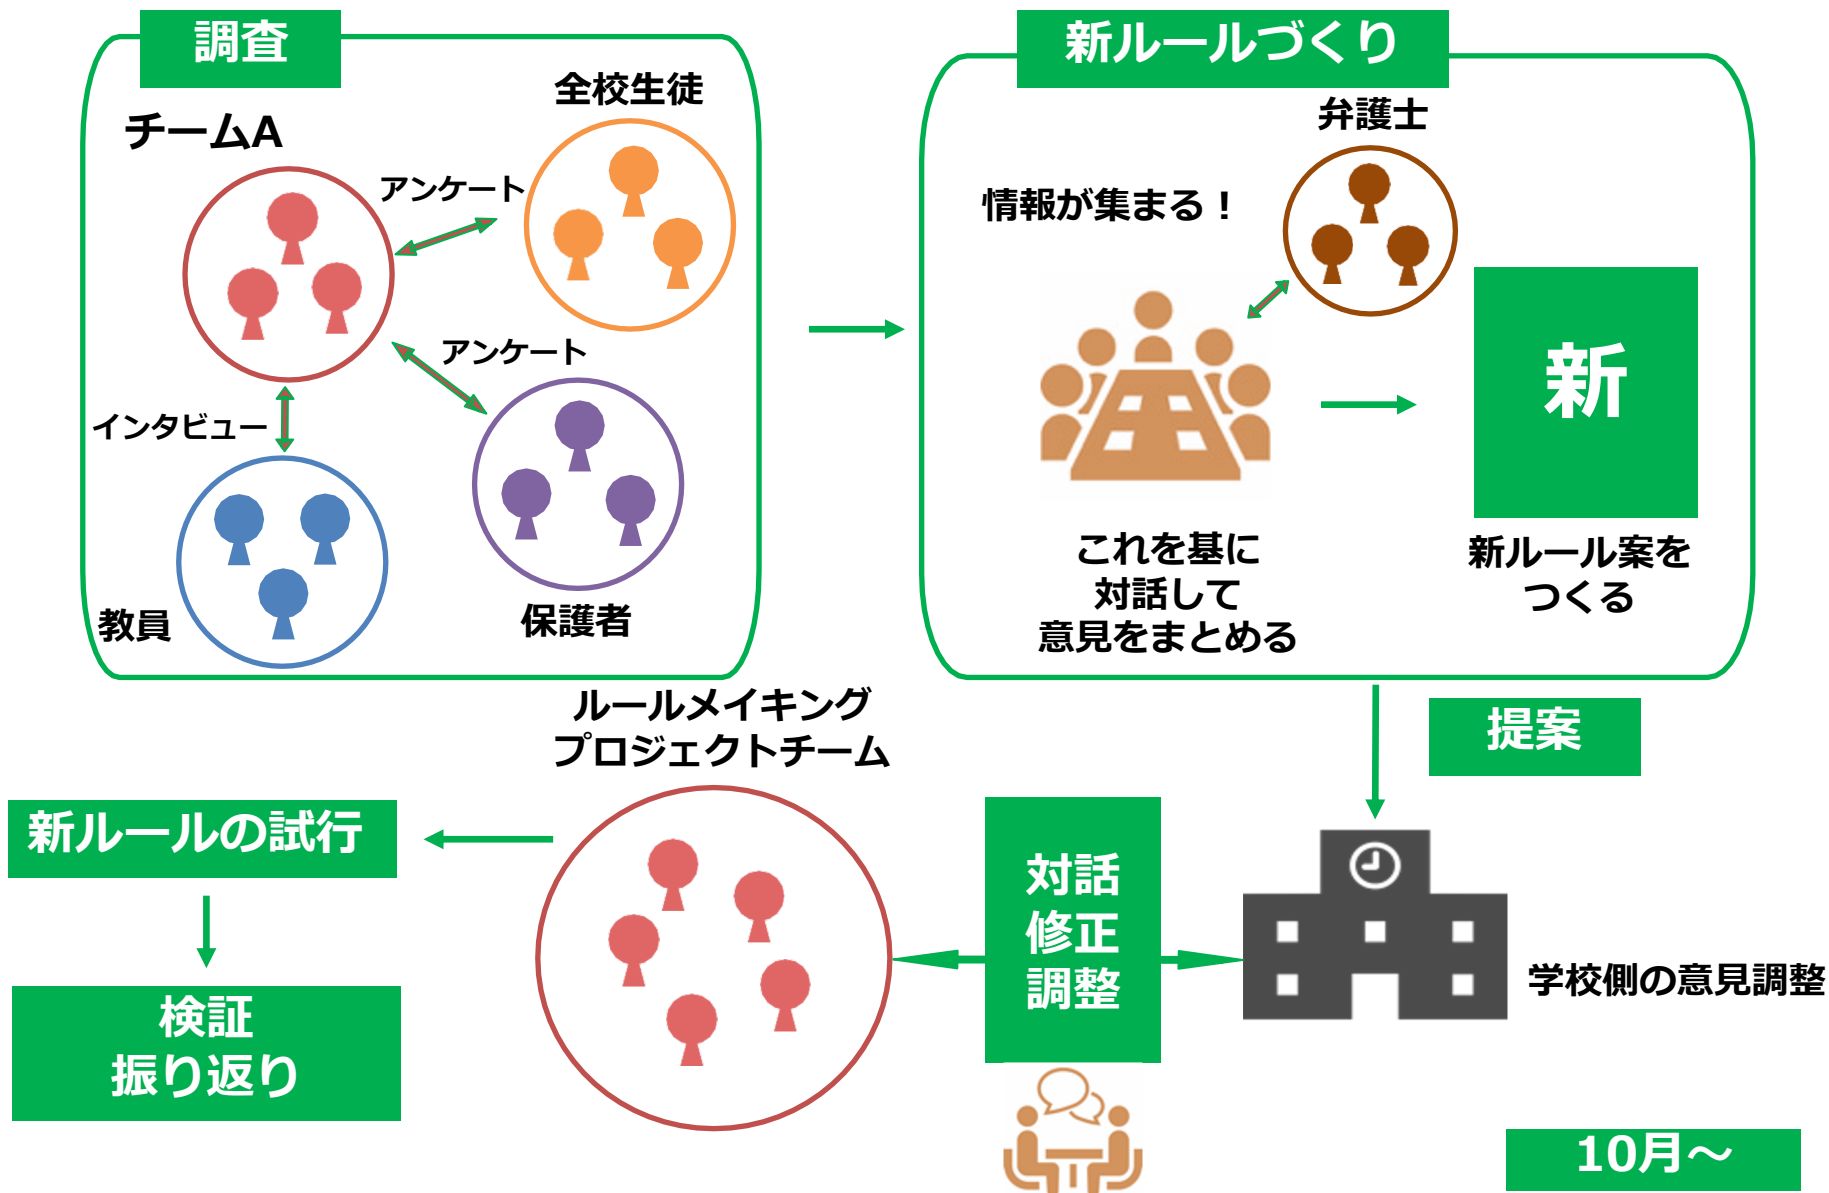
調査

チームA

全校生徒

アンケート

アンケート

インタビュー

教員

保護者

新ルールづくり

弁護士

情報が集まる！

新

これを基に対話して意見をまとめる

新ルール案をつくる

ルールメイキングプロジェクトチーム

提案

新ルールの試行

検証
振り返り

対話
修正
調整

学校側の意見調整

10月～